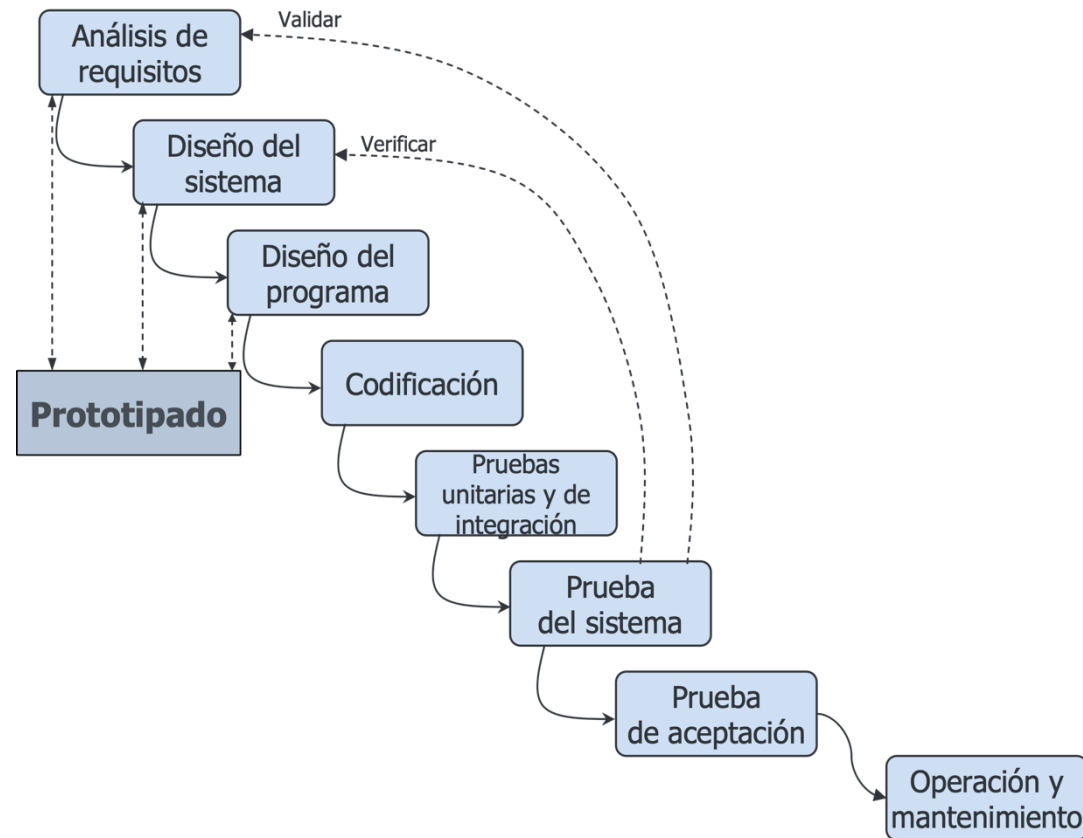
Validar

Análisis de requisitos

Verificar

Diseño del sistema

Diseño del programa

Prototipado

Codificación

Pruebas unitarias y de integración

Prueba del sistema

Prueba de aceptación

Operación y mantenimiento